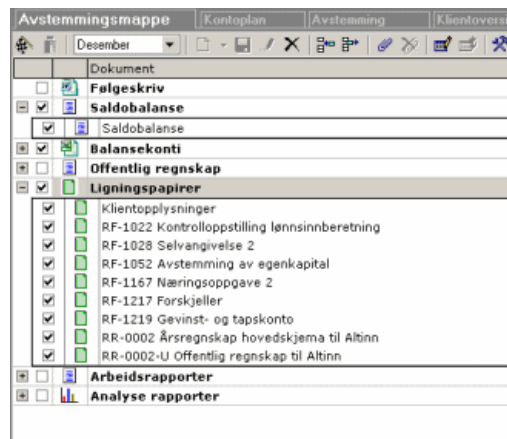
Avstemmingsmappe | Kontoplan | Avstemming | Klientovers

Desember

Dokument

Følgeskriv

Saldobalanse

Saldobalanse

Balansekonti

Offentlig regnskap

Ligningspapirer

Klientopplysninger

RF-1022 Kontrolloppstilling lønnsinnberetning

RF-1028 Selvangivelse 2

RF-1052 Avstemming av egenkapital

RF-1167 Næringsoppgave 2

RF-1217 Forskjeller

RF-1219 Gevinst- og tapskonto

RR-0002 Årsregnskap hovedskjema til Altinn

RR-0002-U Offentlig regnskap til Altinn

Arbeidsrapporter

Analyse rapporter